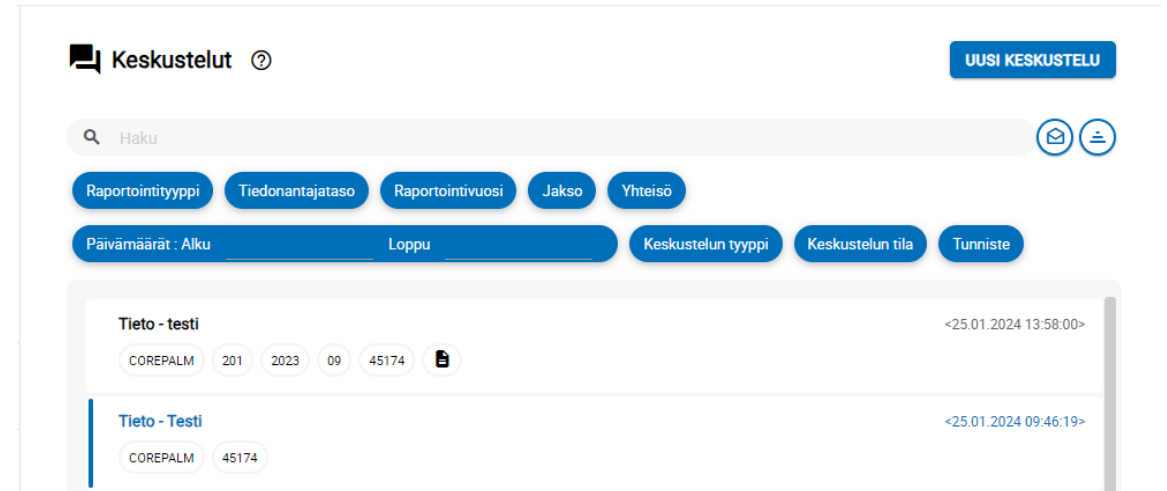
Keskustelut

UUSI KESKUSTELU

Haku

Raportointityyppi
Tiedonantajataso
Raportointivuosi
Jakso
Yhteisö

Päivämäärät : Alku
Loppu
Keskustelun tyyppi
Keskustelun tila
Tunniste

Tieto - testi
<25.01.2024 13:58:00>
COREPALM
201
2023
09
45174

Tieto - Testi
<25.01.2024 09:46:19>
COREPALM
45174